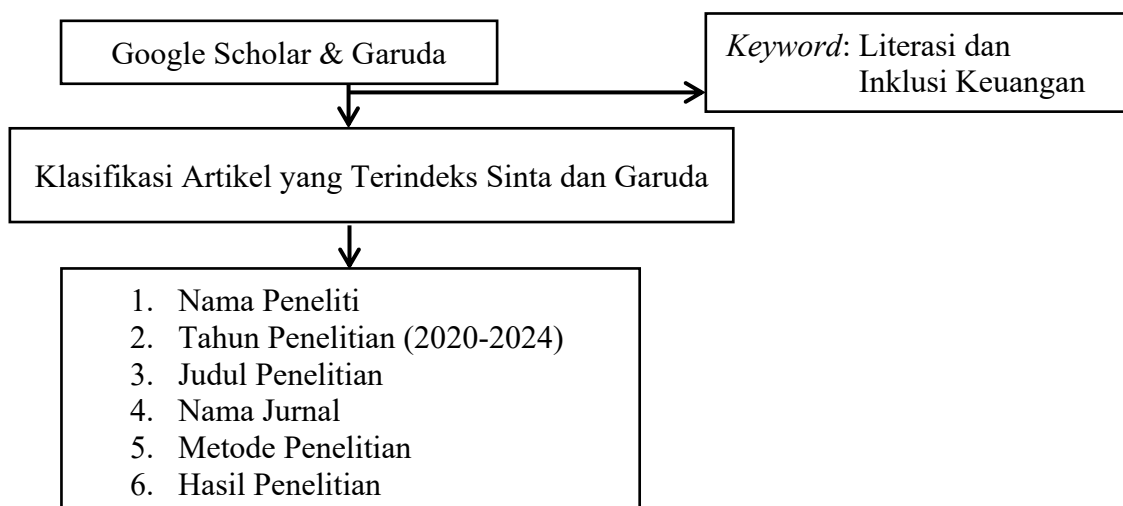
Google Scholar & Garuda

Keyword: Literasi dan Inklusi Keuangan

Klasifikasi Artikel yang Terindeks Sinta dan Garuda

1. Nama Peneliti
2. Tahun Penelitian (2020-2024)
3. Judul Penelitian
4. Nama Jurnal
5. Metode Penelitian
6. Hasil Penelitian